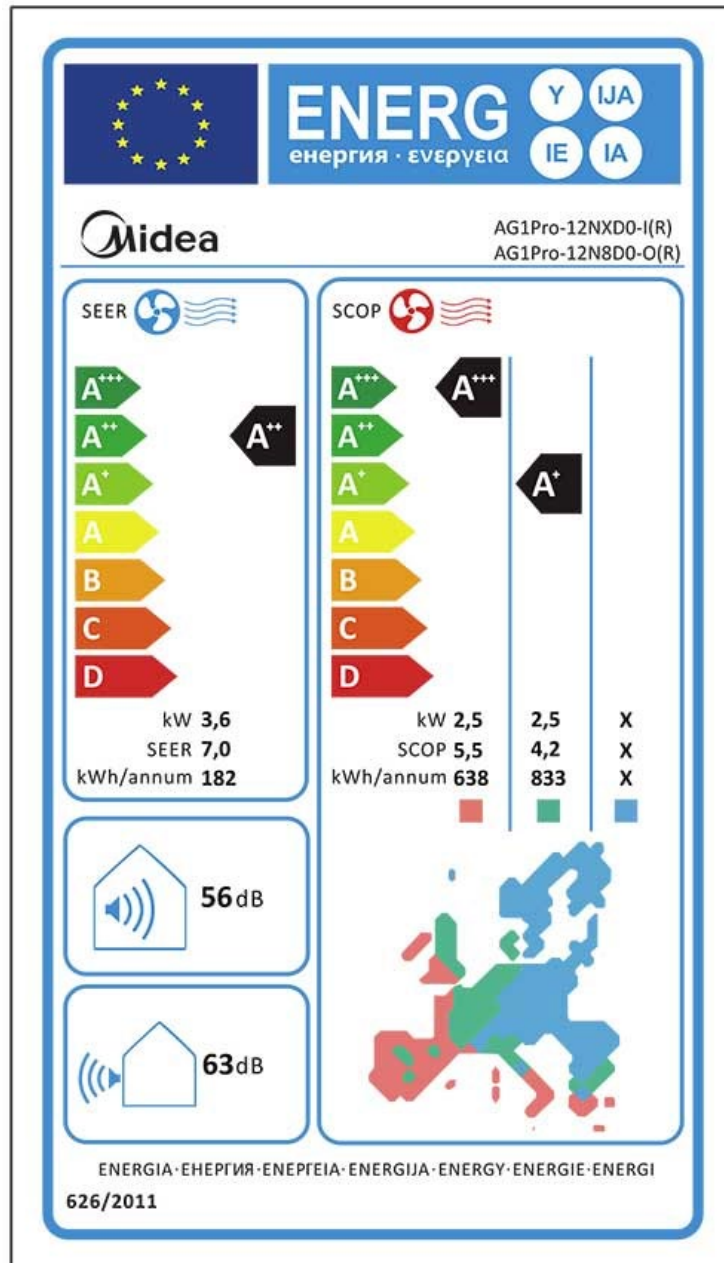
ENERG
енергия · ενεργεια
Y IJA
IE IA

Midea
AG1Pro-12NXD0-I(R)
AG1Pro-12N8D0-O(R)

SEER

A$^{+++}$
A$^{++}$
A$^{+}$
A
B
C
D

A$^{++}$

kW 3,6
SEER 7,0
kWh/annum 182

SCOP

A$^{+++}$
A$^{++}$
A$^{+}$
A
B
C
D

A$^{+++}$

A$^{+}$

| | | | |
|---|---|---|---|
| kW | 2,5 | 2,5 | X |
| SCOP | 5,5 | 4,2 | X |
| kWh/annum | 638 | 833 | X |

56dB

63dB

ENERGIA·ЕНЕРГИЯ·ΕΝΕΡΓΕΙΑ·ENERGIJA·ENERGY·ENERGIE·ENERGI

626/2011